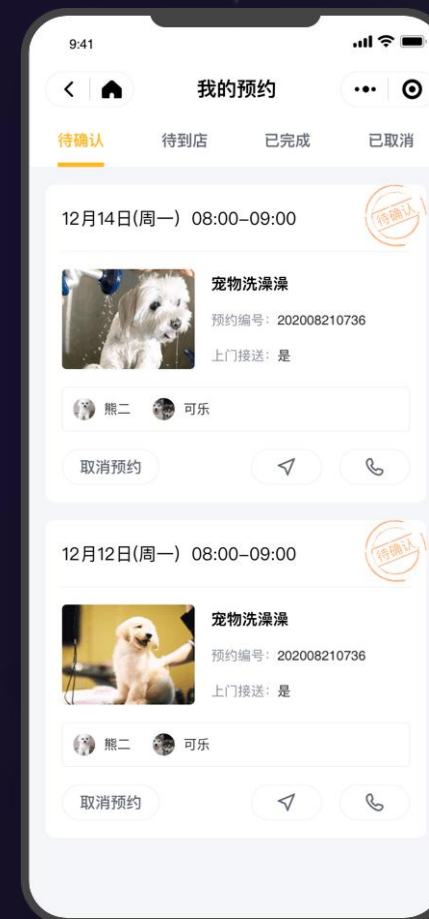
9:41

我的预约

待确认　待到店　已完成　已取消

12月14日(周一) 08:00-09:00
待确认

宠物洗澡澡
预约编号：202008210736
上门接送：是

熊二　可乐

取消预约

12月12日(周一) 08:00-09:00
待确认

宠物洗澡澡
预约编号：202008210736
上门接送：是

熊二　可乐

取消预约